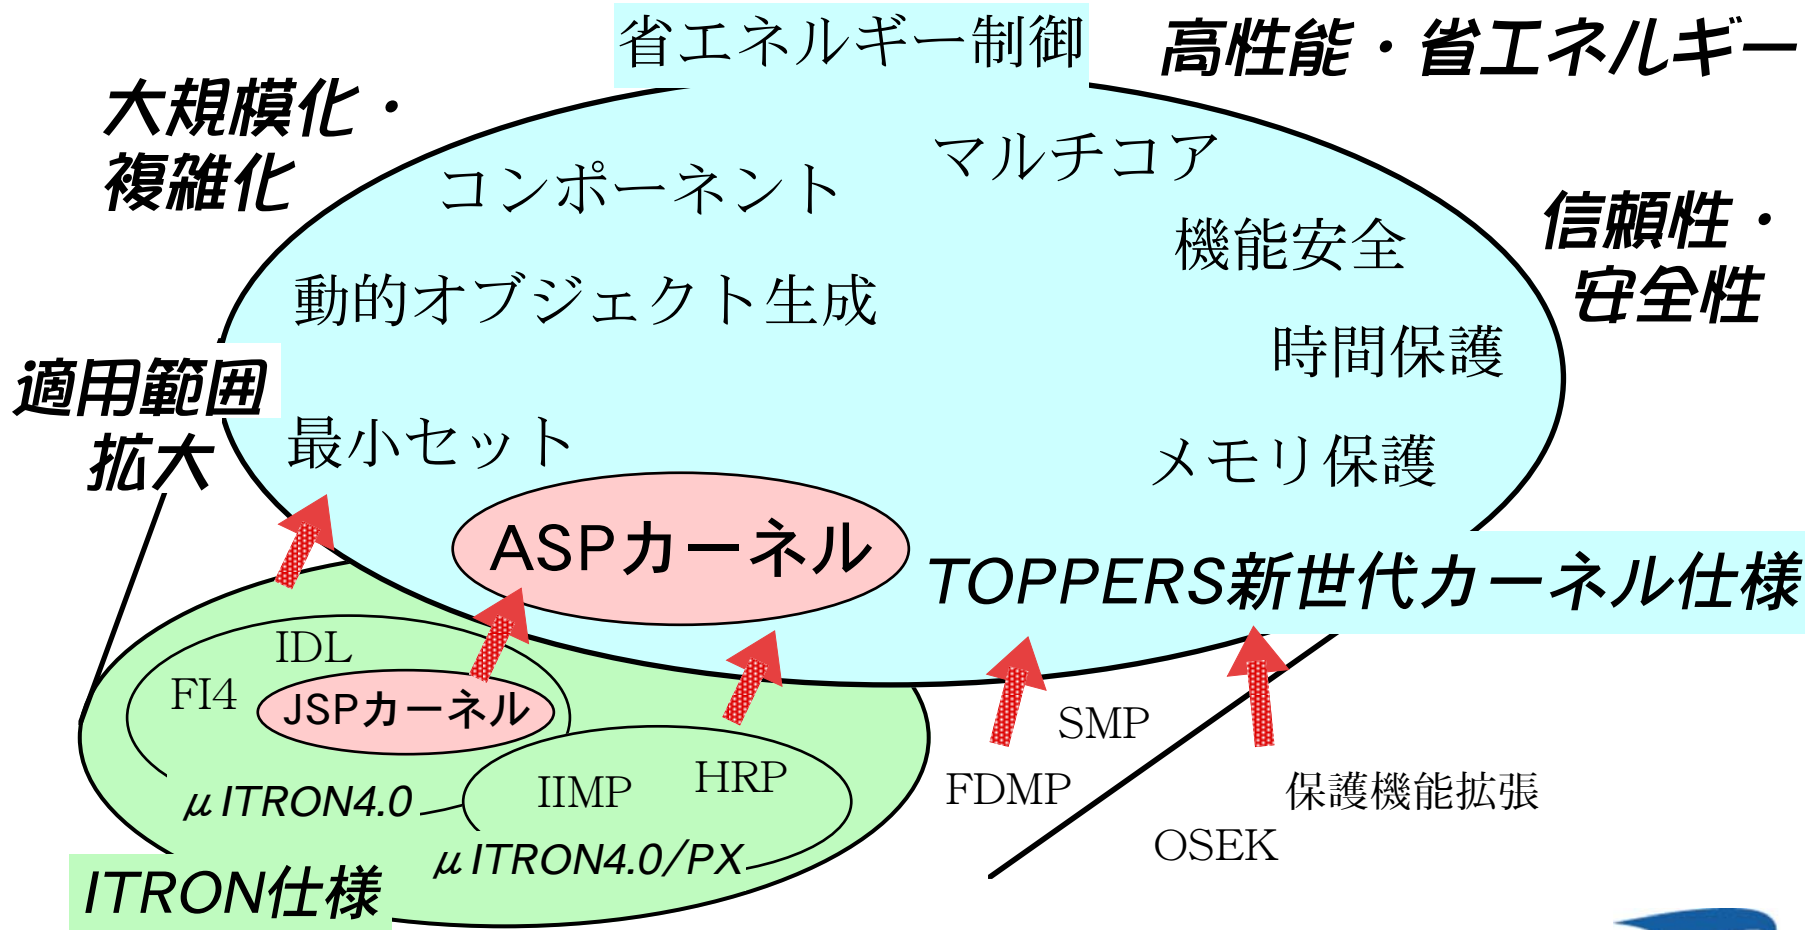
省エネルギー制御

高性能・省エネルギー

大規模化・複雑化

コンポーネント

マルチコア

機能安全

信頼性・安全性

動的オブジェクト生成

時間保護

適用範囲拡大

最小セット

メモリ保護

ASPカーネル

TOPPERS新世代カーネル仕様

IDL

FI4

JSPカーネル

SMP

FDMP

$\mu$ITRON4.0

IIMP

HRP

保護機能拡張

$\mu$ITRON4.0/PX

OSEK

ITRON仕様